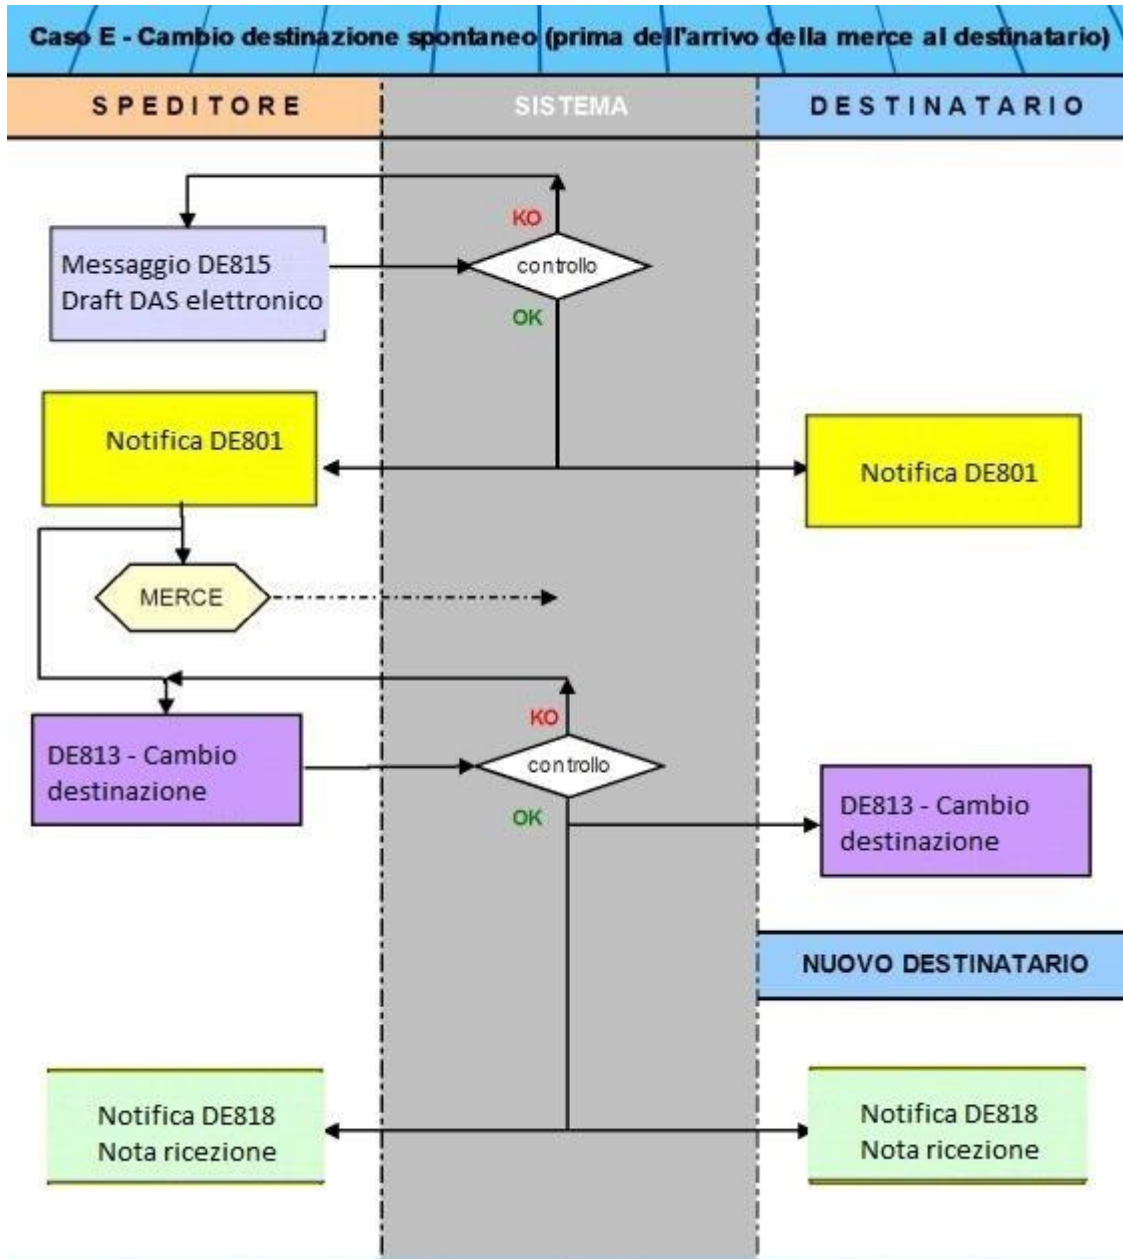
Caso E - Cambio destinazione spontaneo (prima dell'arrivo della merce al destinatario)

SPEDITORE

SISTEMA

DESTINATARIO

KO

Messaggio DE815
Draft DAS elettronico

controllo

OK

Notifica DE801

Notifica DE801

MERCE

KO

DE813 - Cambio destinazione

controllo

OK

DE813 - Cambio destinazione

NUOVO DESTINATARIO

Notifica DE818
Nota ricezione

Notifica DE818
Nota ricezione